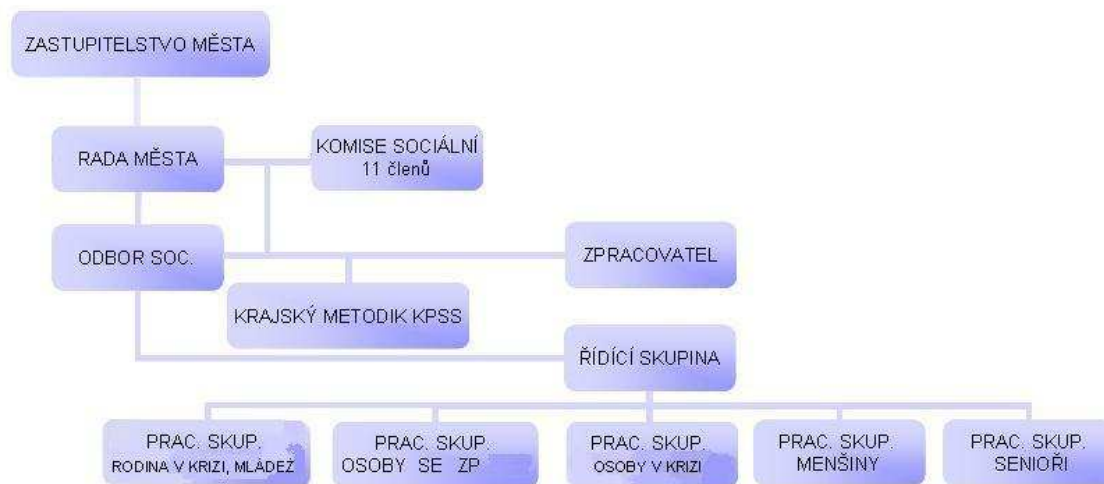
ZASTUPITELSTVO MĚSTA

RADA MĚSTA

KOMISE SOCIÁLNÍ
11 členů

ODBOR SOC.

ZPRACOVATEL

KRAJSKÝ METODIK KPSS

ŘÍDÍCÍ SKUPINA

PRAC. SKUP.
RODINA V KRIZI, MLÁDEŽ

PRAC. SKUP.
OSOBY SE ZP

PRAC. SKUP.
OSOBY V KRIZI

PRAC. SKUP.
MENŠINY

PRAC. SKUP.
SENIOŘI